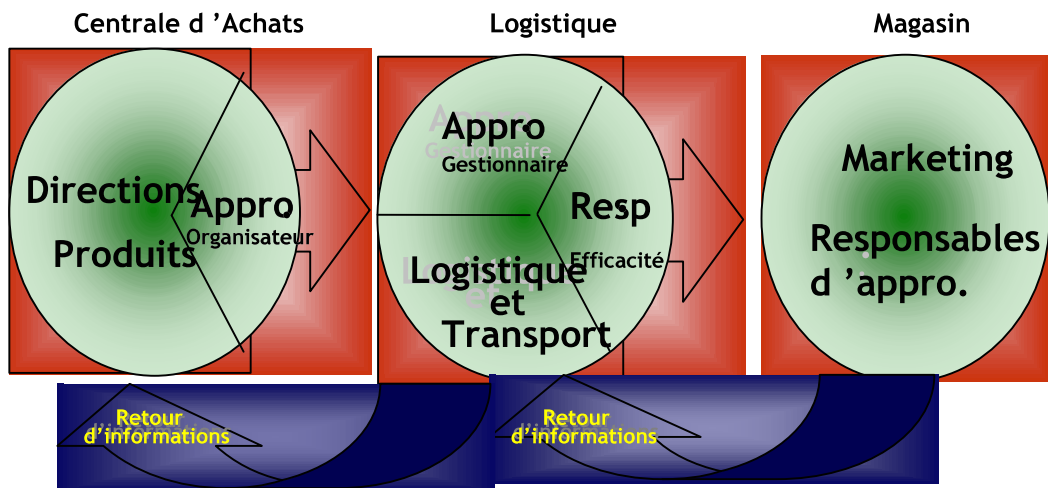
Centrale d 'Achats

Logistique

Magasin

Directions

Produits

Appro

Organisateur

Appro

Gestionnaire

Resp

Efficacité

Logistique et Transport

Marketing

Responsables d 'appro.

Retour d'informations

Retour d'informations